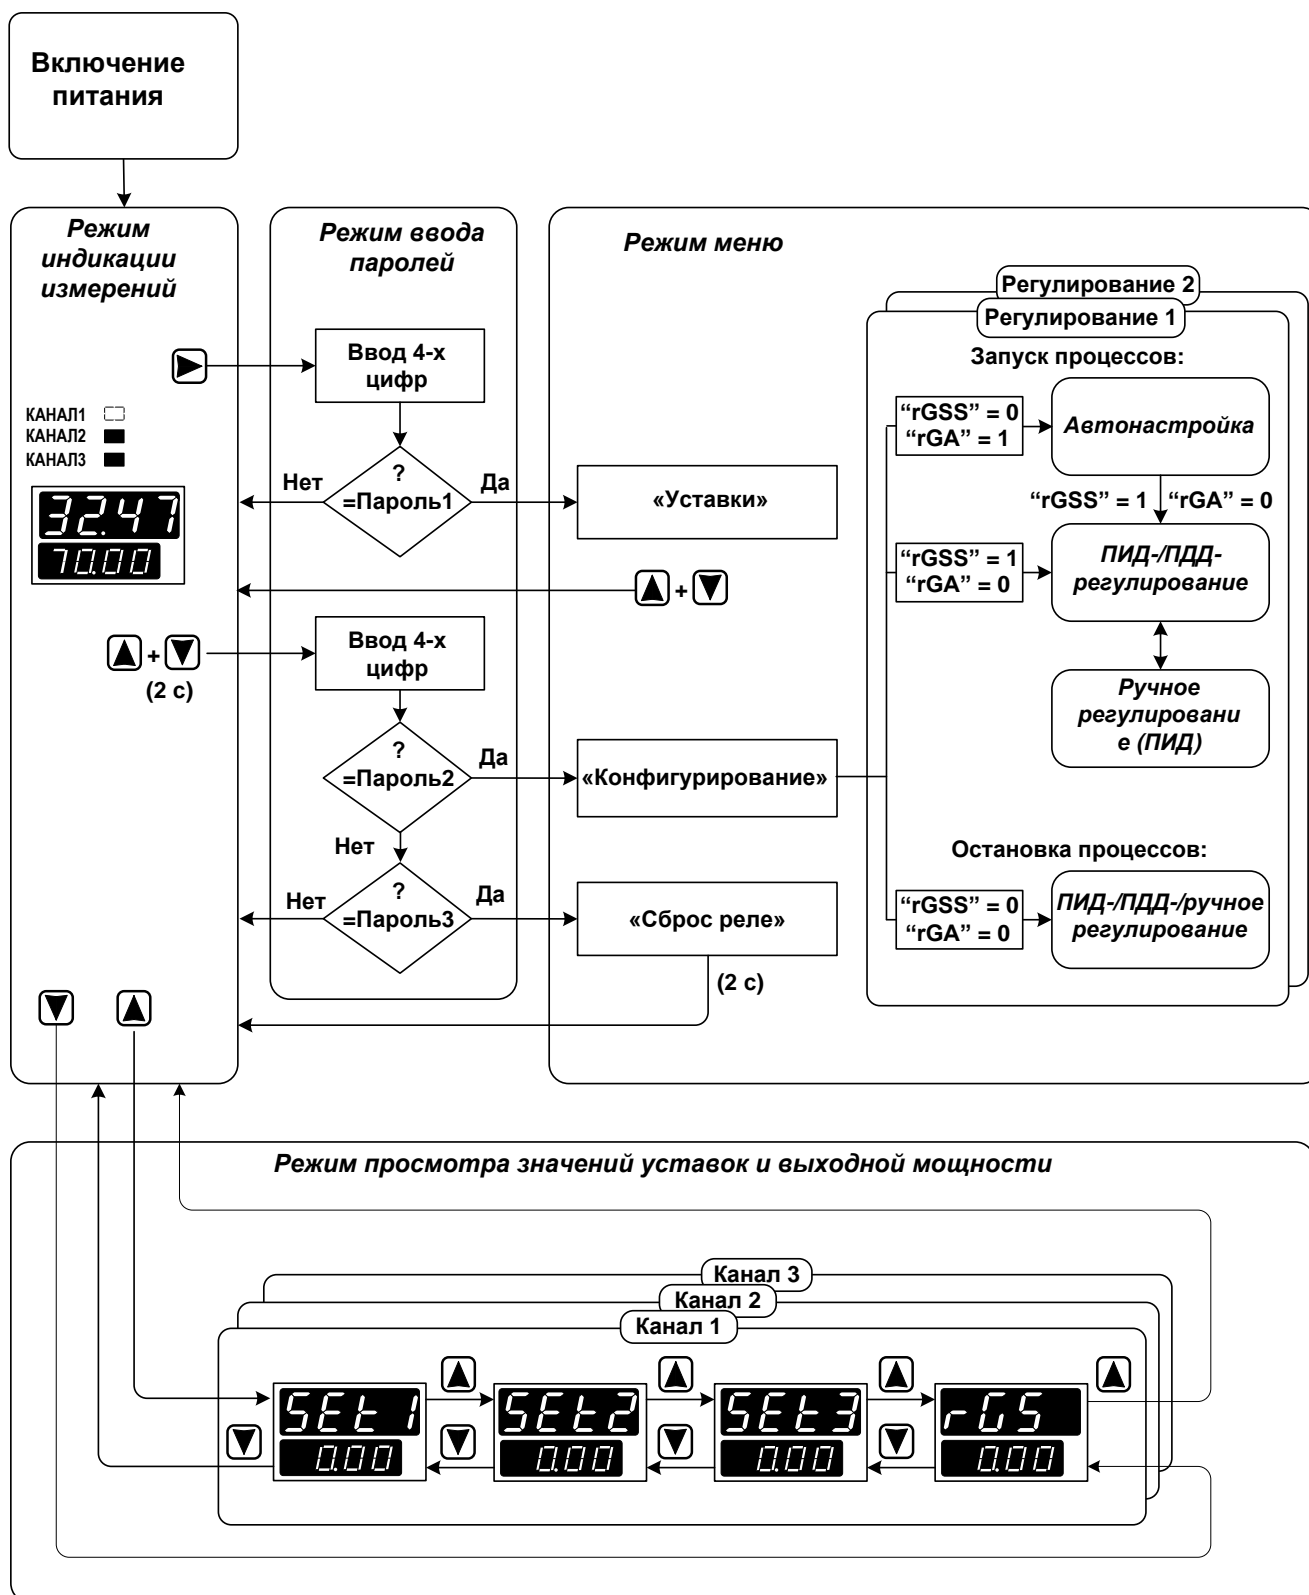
Включение питания

Режим индикации измерений

КАНАЛ1
КАНАЛ2
КАНАЛ3

32.47
70.00

+ (2 с)

Режим ввода паролей

Ввод 4-х цифр

?
=Пароль1

Нет
Да

Ввод 4-х цифр

?
=Пароль2

Да
Нет

?
=Пароль3

Нет
Да

Режим меню

«Уставки»

+

«Конфигурирование»

«Сброс реле»

(2 с)

Регулирование 2
Регулирование 1

Запуск процессов:

"rGSS" = 0
"rGA" = 1

Автонастройка

"rGSS" = 1 "rGA" = 0

"rGSS" = 1
"rGA" = 0

ПИД-/ПДД-регулирование

Ручное регулировани е (ПИД)

Остановка процессов:

"rGSS" = 0
"rGA" = 0

ПИД-/ПДД-/ручное регулирование

Режим просмотра значений уставок и выходной мощности

Канал 3
Канал 2
Канал 1

SEt 1
0.00
SEt2
0.00
SEt3
0.00
rGS
0.00